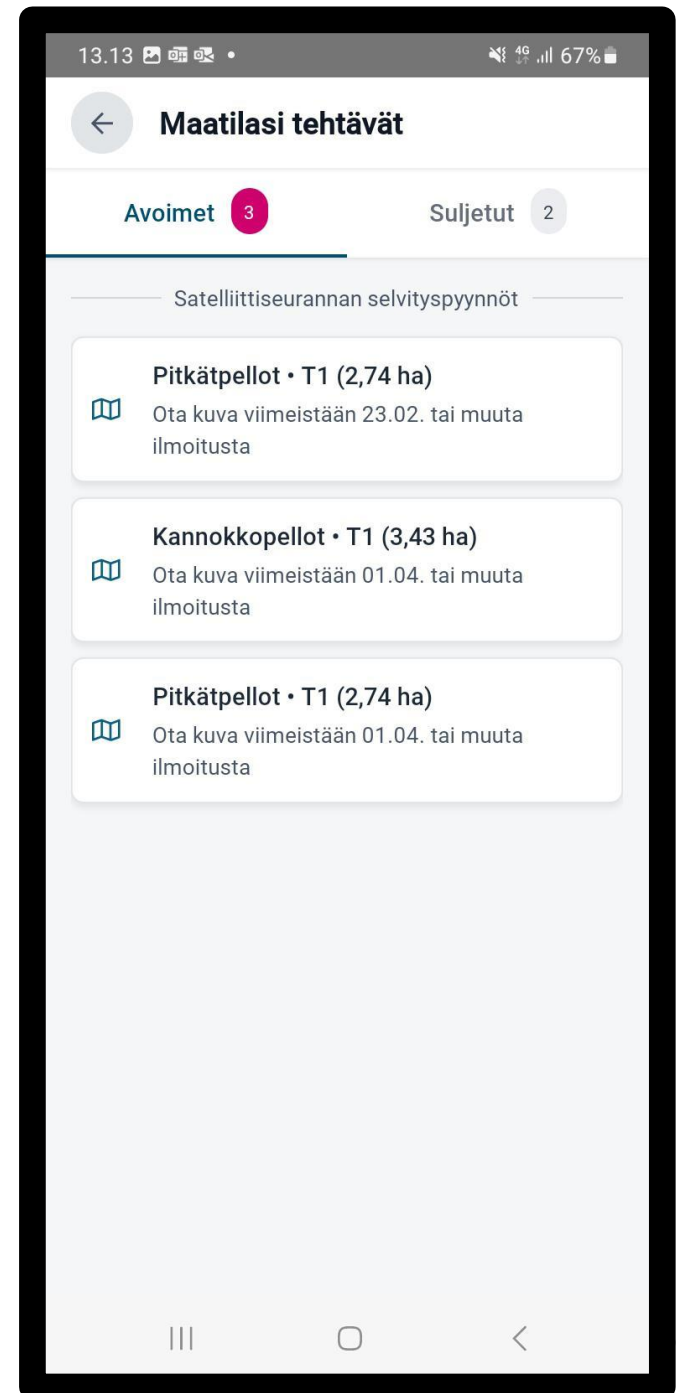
13.13 • 4G 67%

Maatilasi tehtävät

Avoimet 3 Suljetut 2

Satelliittiseurannan selvityspyynnöt

Pitkätpellot • T1 (2,74 ha)
Ota kuva viimeistään 23.02. tai muuta ilmoitusta

Kannokkopellot • T1 (3,43 ha)
Ota kuva viimeistään 01.04. tai muuta ilmoitusta

Pitkätpellot • T1 (2,74 ha)
Ota kuva viimeistään 01.04. tai muuta ilmoitusta